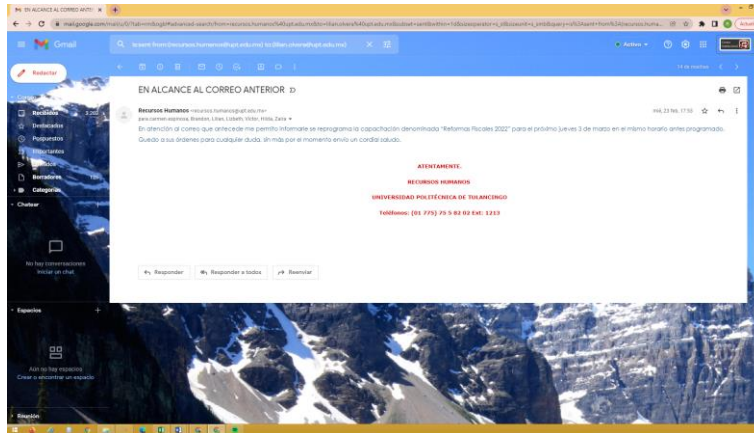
EN ALCANCE AL CORREO ANTE ×

mail.google.com

Gmail

is:sent from:(recursos.humanos@upt.edu.mx) to:(lilian.olvera@upt.edu.mx)

Activo

Redactar

Recibidos

Destacados

Pospuestos

Importantes

Enviados

Borradores

Categorías

Chatear

No hay conversaciones
Iniciar un chat

Espacios

Aún no hay espacios
Crear o encontrar un espacio

Reunión

14 de muchos

EN ALCANCE AL CORREO ANTERIOR

Recursos Humanos <recursos.humanos@upt.edu.mx>
para carmen.espinosa, Blandon, Lilian, Lizbeth, Víctor, Hilda, Zaila

mié, 23 feb, 17:10

En atención al correo que antecede me permito informarle se reprograma la capacitación denominada "Reformas Fiscales 2022" para el próximo jueves 3 de marzo en el mismo horario antes programado.
Quedo a sus órdenes para cualquier duda, sin más por el momento envío un cordial saludo.

ATENTAMENTE.

RECURSOS HUMANOS

UNIVERSIDAD POLITÉCNICA DE TULANCINGO

Teléfonos: (01 775) 75 5 82 02 Ext: 1213

Responder

Responder a todos

Reenviar